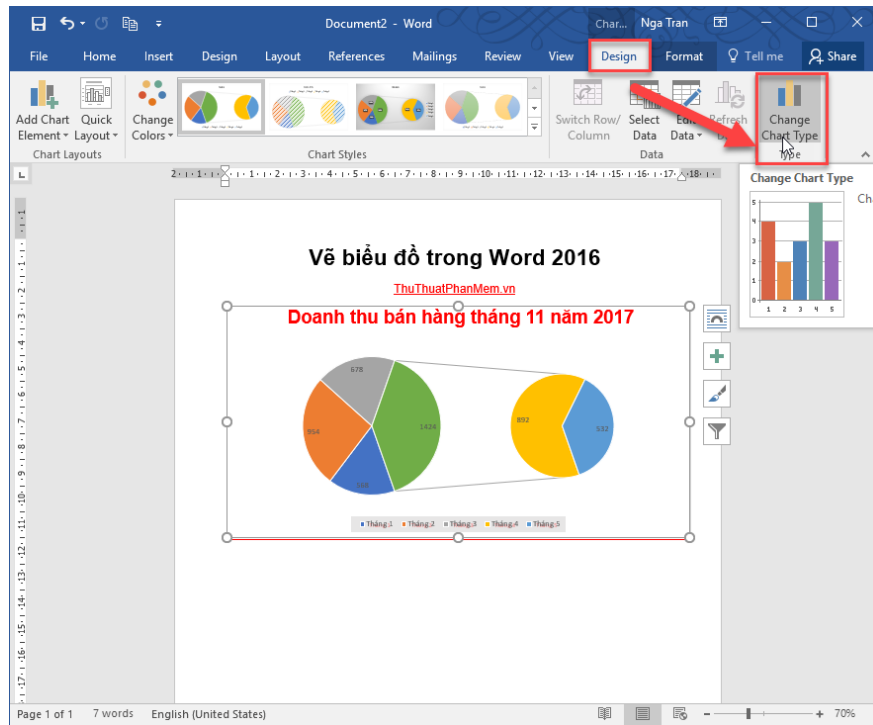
Document2 - Word

Char... Nga Tran

File Home Insert Design Layout References Mailings Review View Design Format Tell me Share

Add Chart Element Quick Layout Change Colors

Chart Layouts Chart Styles

Switch Row/ Column Select Data Edit Data Refresh Data Change Chart Type

Data Type

Change Chart Type

Ch

Vẽ biểu đồ trong Word 2016

ThuThuatPhanMem.vn

Doanh thu bán hàng tháng 11 năm 2017

678

954

1424

515

892

532

Tháng 1 Tháng 2 Tháng 3 Tháng 4 Tháng 5

Page 1 of 1 7 words English (United States) 70%